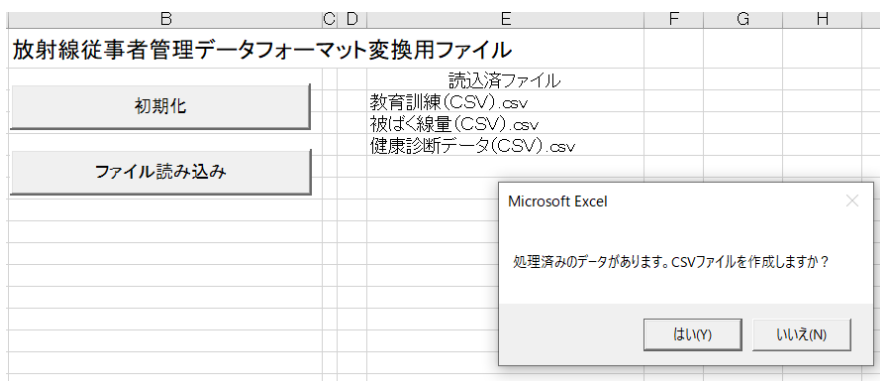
B C D E F G H

放射線従事者管理データフォーマット変換用ファイル

初期化

ファイル読み込み

読込済ファイル
教育訓練(CSV).csv
被ばく線量(CSV).csv
健康診断データ(CSV).csv

Microsoft Excel

処理済みのデータがあります。CSVファイルを作成しますか？

はい(Y) いいえ(N)